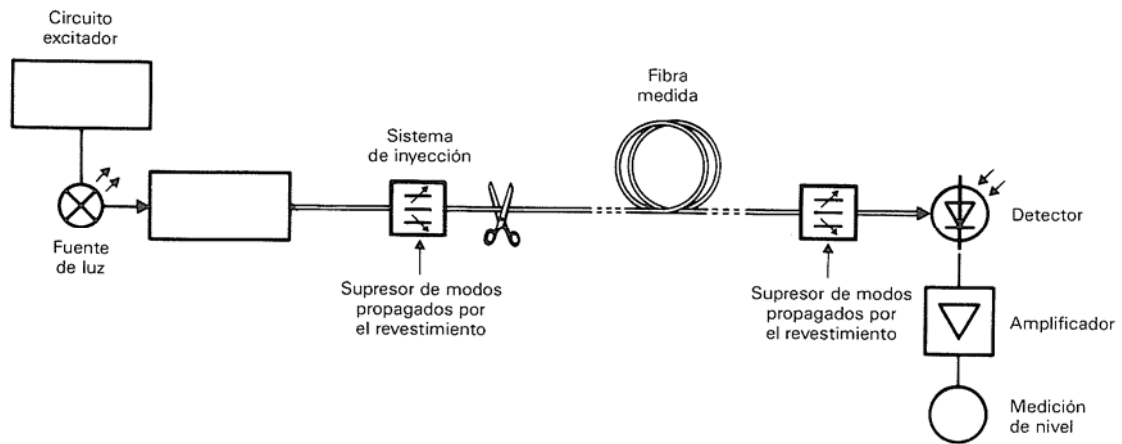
Circuito excitador

Fuente de luz

Sistema de inyección

Supresor de modos propagados por el revestimiento

Fibra medida

Supresor de modos propagados por el revestimiento

Detector

Amplificador

Medición de nivel